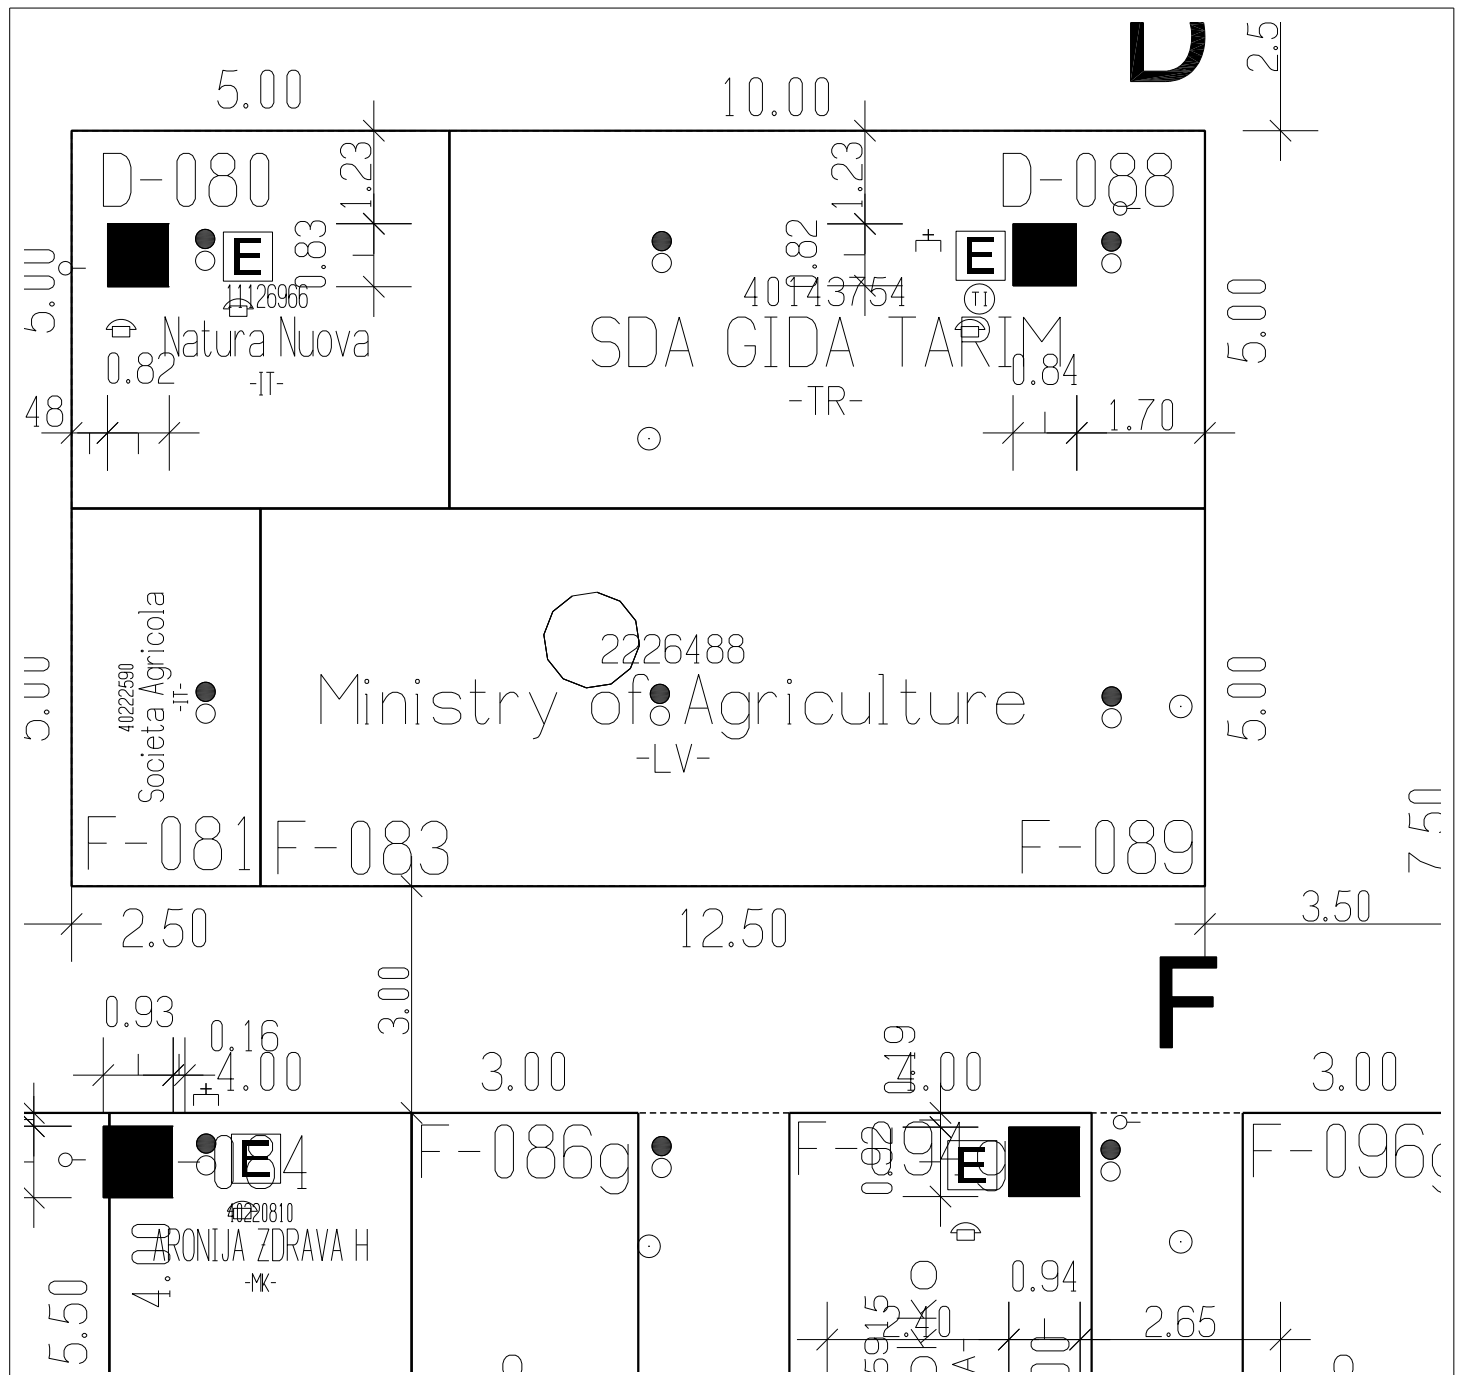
D
2.5
5.00
10.00
D-080
1.23
0.83
E
11126966
5.00
Natura Nuova
-IT-
0.82
48
1.23
0.82
D-088
E
40143754
SDA GIDA TARIM
-TR-
0.84
1.70
5.00
5.00
4022590
Societa Agricola
-IT-
2226488
Ministry of Agriculture
-LV-
5.00
7.50
F-081
F-083
F-089
2.50
12.50
3.50
F
3.00
0.93
0.16
4.00
3.00
0.19
4.00
3.00
E
40220810
ARONIJA ZDRAVA H
-MK-
4.00
5.50
F-086g
F-094g
E
0.94
2.40
2.65
F-096g